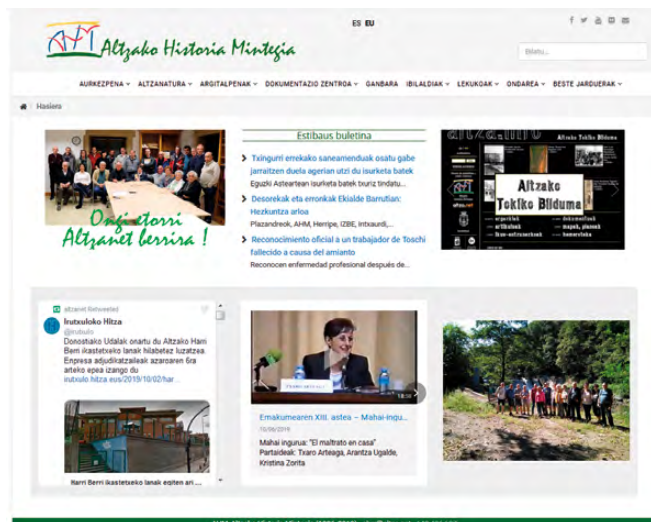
Altzako Historia Mintegia

ES EU

Bilatu...

AURKEZPENA ALTZANATURA ARGITALPENAK DOKUMENTAZIO ZENTROA GANBARA IBILALDIAK LEKUKOAK ONDAREA BESTE JARDUERAK

Hasiera

Ongi etorri Altzanet berrira !

Estibaus buletina

Txingurri errekako saneamenduak osatu gabe jarraitzen duela agerian utzi du isurketa batek
Egunkari Astearteän isurketa batek txuriz tindatu...

Desorekak eta erronkak Ekialde Barrutian: Hezkuntza arloa
Plazandreok, AHM, Herripe, IZBE, Intxaurdi,...

Reconocimiento oficial a un trabajador de Toschi fallecido a causa del amianto
Reconocen enfermedad profesional después de...

Altzako Tokiko Bilduma

Altzako Tokiko Bilduma

argazkiak
artikuluak
liburu-erreferentziak
dokumentuak
mapak, planoak
hemerokoa

altzanet Retweeted
Irutxuloko Hitza
@irutxulo
Donostiako Udalak onartu du Altzako Harri Berri ikastetxeko lanak hilabetez luzatzea. Enpresa adjudikatzaileak azaroaren 6ra arteko epea izango du
irutxulo.hitza.eus/2019/10/02/har...

Harri Berri ikastetxeko lanak egiten ari...

Emakumearen XIII. astea – Mahai-ingu...
10/09/2019
Mahai ingurua: "El maltrato en casa"
Partaideak: Txaro Arteaga, Arantza Ugalde, Kristina Zorita

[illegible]